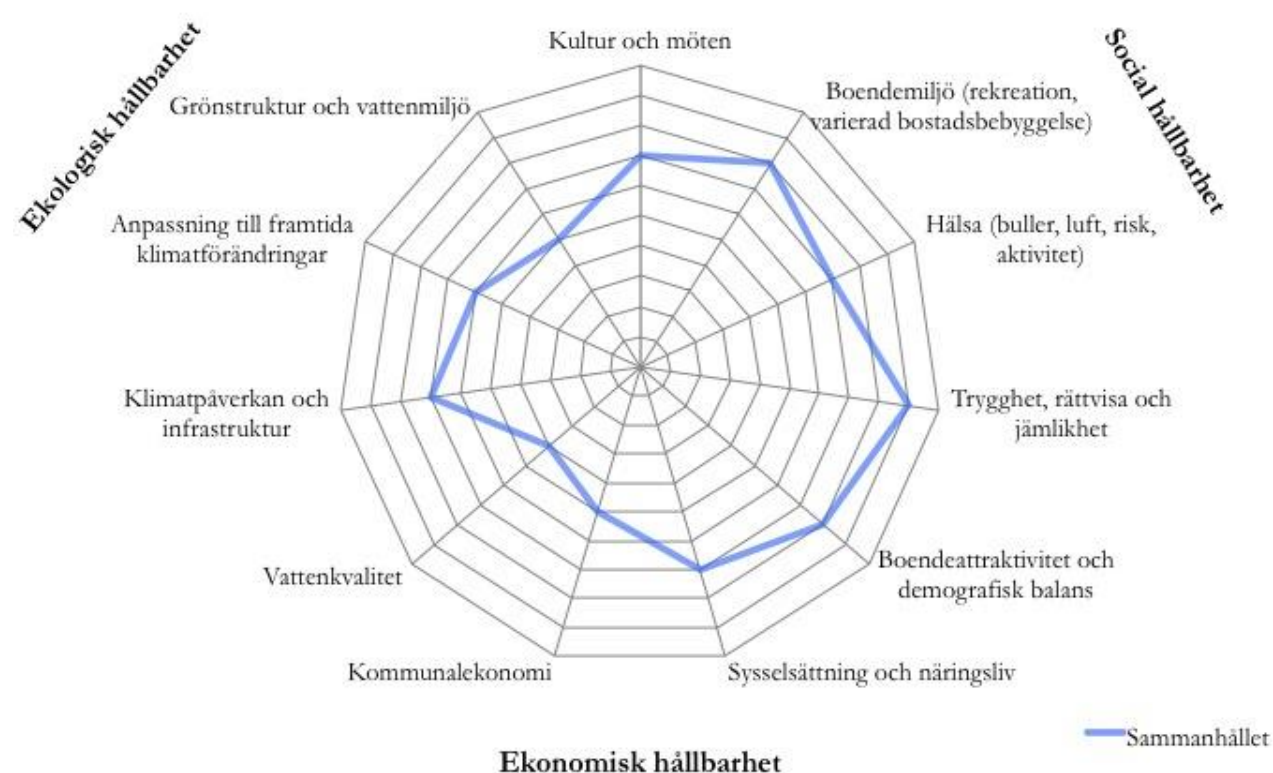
Ekologisk hållbarhet

Kultur och möten

Social hållbarhet

Grönstruktur och vattenmiljö

Boendemiljö (rekreation, varierad bostadsbebyggelse)

Anpassning till framtida klimatförändringar

Hälsa (buller, luft, risk, aktivitet)

Klimatpåverkan och infrastruktur

Trygghet, rättvisa och jämlikhet

Vattenkvalitet

Boendeattraktivitet och demografisk balans

Kommunalekonomi

Sysselsättning och näringsliv

Sammanhållet

Ekonomisk hållbarhet